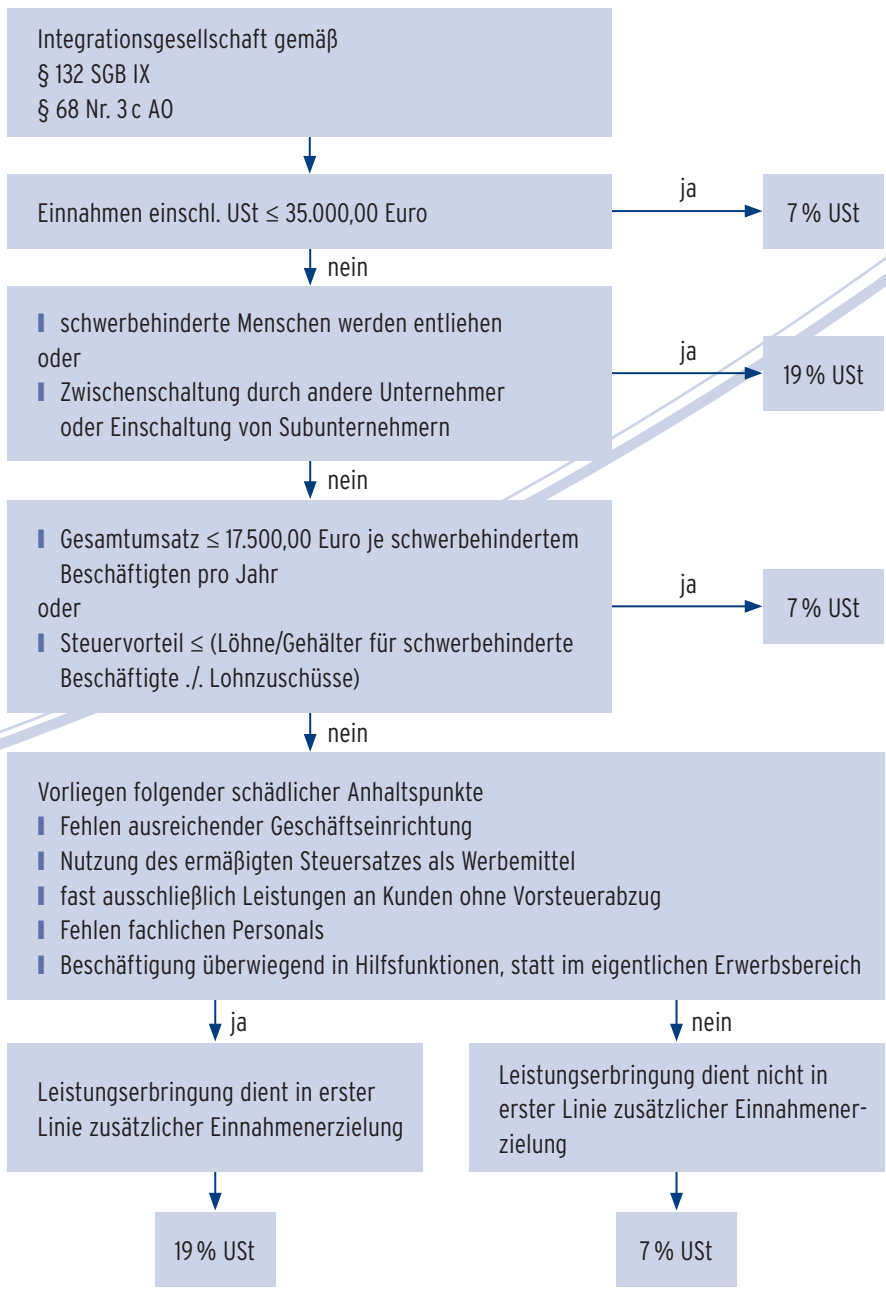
Integrationsgesellschaft gemäß
§ 132 SGB IX
§ 68 Nr. 3 c AO

Einnahmen einschl. USt ≤ 35.000,00 Euro

ja

7 % USt

nein

▌schwerbehinderte Menschen werden entliehen
oder
▌Zwischenschaltung durch andere Unternehmer oder Einschaltung von Subunternehmern

ja

19 % USt

nein

▌Gesamtumsatz ≤ 17.500,00 Euro je schwerbehindertem Beschäftigten pro Jahr
oder
▌Steuervorteil ≤ (Löhne/Gehälter für schwerbehinderte Beschäftigte ./. Lohnzuschüsse)

ja

7 % USt

nein

Vorliegen folgender schädlicher Anhaltspunkte
▌Fehlen ausreichender Geschäftseinrichtung
▌Nutzung des ermäßigten Steuersatzes als Werbemittel
▌fast ausschließlich Leistungen an Kunden ohne Vorsteuerabzug
▌Fehlen fachlichen Personals
▌Beschäftigung überwiegend in Hilfsfunktionen, statt im eigentlichen Erwerbsbereich

ja

nein

Leistungserbringung dient in erster Linie zusätzlicher Einnahmenerzielung

Leistungserbringung dient nicht in erster Linie zusätzlicher Einnahmenerzielung

19 % USt

7 % USt